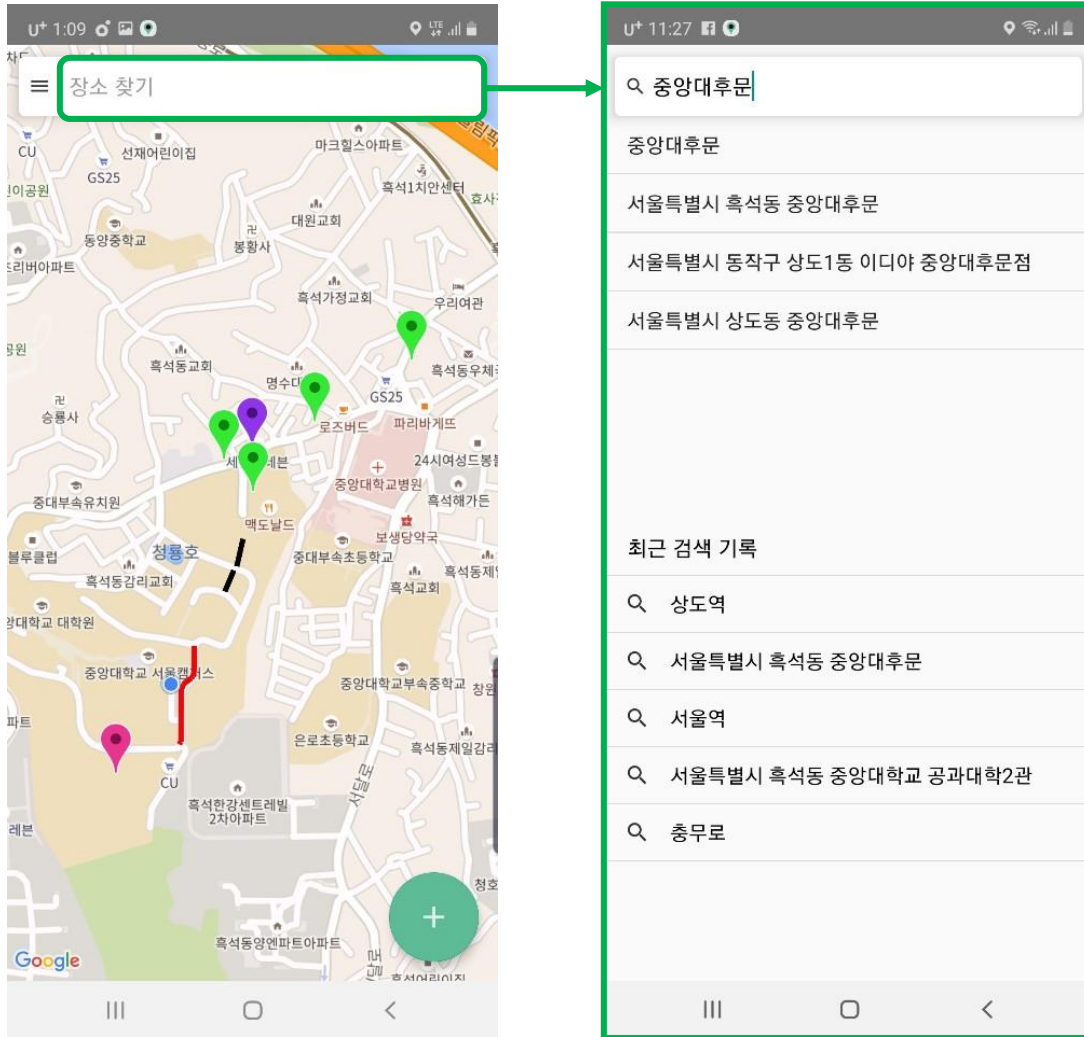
U⁺ 1:09

장소 찾기

CU
선재어린이집
마크힐스아파트
GS25
흑석1치안센터
이공원
효사
대원교회
동양중학교
봉황사
리버아파트
흑석가정교회
우리여관
공원
흑석동교회
흑석동우체
명수대
GS25
승룡사
로즈버드
파리바게뜨
세 레븐
24시여성드봄
중앙대학교병원
중대부속유치원
흑석해가든
맥도날드
블루클럽
청룡호
보생당약국
중대부속초등학교
흑석동감리교회
흑석교회
흑석동제
앙대학교 대학원
중앙대학교 서울캠퍼스
중앙대학교부속중학교
창원
파트
은로초등학교
흑석동제일감리
CU
서달로
흑석한강센트레빌 2차아파트
레븐
청호
흑석동양엔파트아파트
흑석어린이집
Google

U⁺ 11:27

중앙대후문

중앙대후문

서울특별시 흑석동 중앙대후문

서울특별시 동작구 상도1동 이디야 중앙대후문점

서울특별시 상도동 중앙대후문

최근 검색 기록

상도역

서울특별시 흑석동 중앙대후문

서울역

서울특별시 흑석동 중앙대학교 공과대학2관

충무로